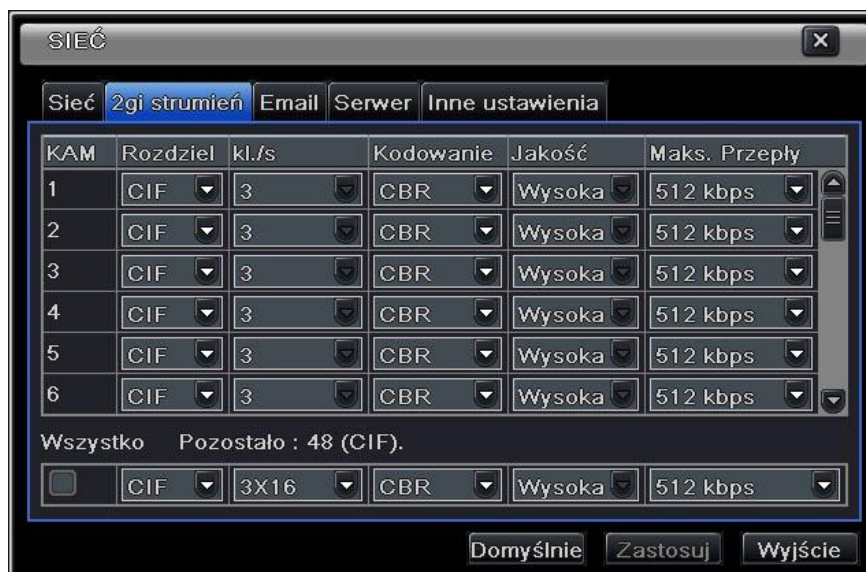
SIEĆ

Sieć | 2gi strumień | Email | Serwer | Inne ustawienia

| KAM | Rozdziel | kl./s | Kodowanie | Jakość | Maks. Przepły |
|---|---|---|---|---|---|
| 1 | CIF | 3 | CBR | Wysoka | 512 kbps |
| 2 | CIF | 3 | CBR | Wysoka | 512 kbps |
| 3 | CIF | 3 | CBR | Wysoka | 512 kbps |
| 4 | CIF | 3 | CBR | Wysoka | 512 kbps |
| 5 | CIF | 3 | CBR | Wysoka | 512 kbps |
| 6 | CIF | 3 | CBR | Wysoka | 512 kbps |

Wszystko Pozostało : 48 (CIF).

| | CIF | 3X16 | CBR | Wysoka | 512 kbps |
|---|---|---|---|---|---|

Domyślnie Zastosuj Wyjście